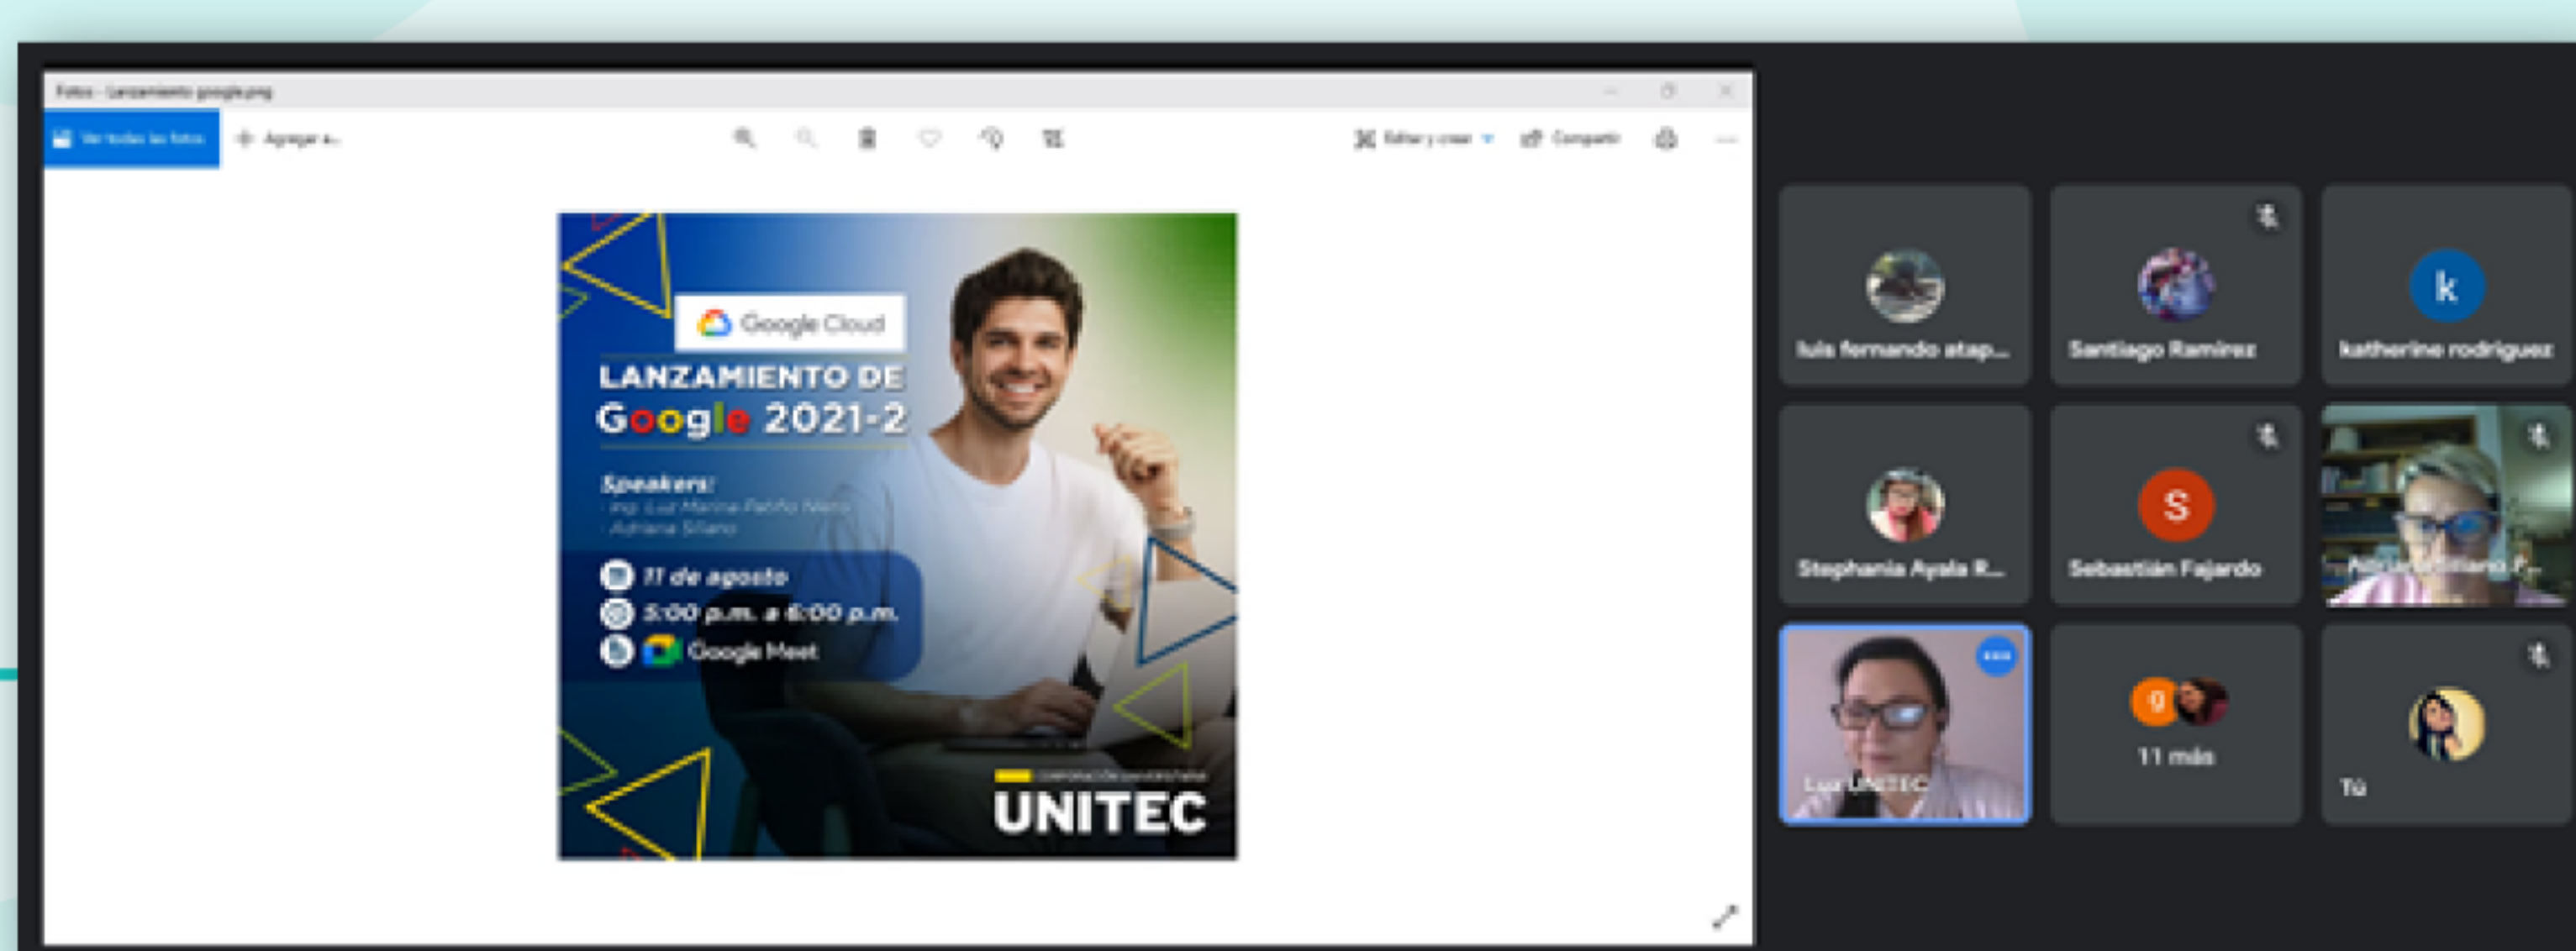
Fotos - Lanzamiento google.png

Ver todas las fotos

Agregar a...

Editar y crear

Compartir

Google Cloud

LANZAMIENTO DE Google 2021-2

Speakers:
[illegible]
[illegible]

11 de agosto
5:00 p.m. a 6:00 p.m.
Google Meet

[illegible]
UNITEC

luis fernando atap...

Santiago Ramirez

k
katherine rodriguez

Stephania Ayala R...

S
Sebastián Fajardo

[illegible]

Luz UNITEC

9
11 más

Tú